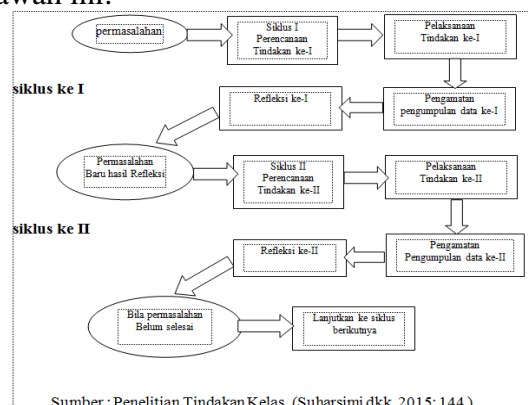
awah ini:

permasalahan

Siklus I
Perencanaan
Tindakan ke-I

Pelaksanaan
Tindakan ke-I

siklus ke I

Refleksi ke-I

Pengamatan
pengumpulan data ke-I

Permasalahan
Baru hasil Refleksi

Siklus II
Perencanaan
Tindakan ke-II

Pelaksanaan
Tindakan ke-II

siklus ke II

Refleksi ke-II

Pengamatan
Pengumpulan data ke-II

Bila permasalahan
Belum selesai

Lanjutkan ke siklus
berikutnya

Sumber : Penelitian Tindakan Kelas, (Suharsimi dkk, 2015: 144 )